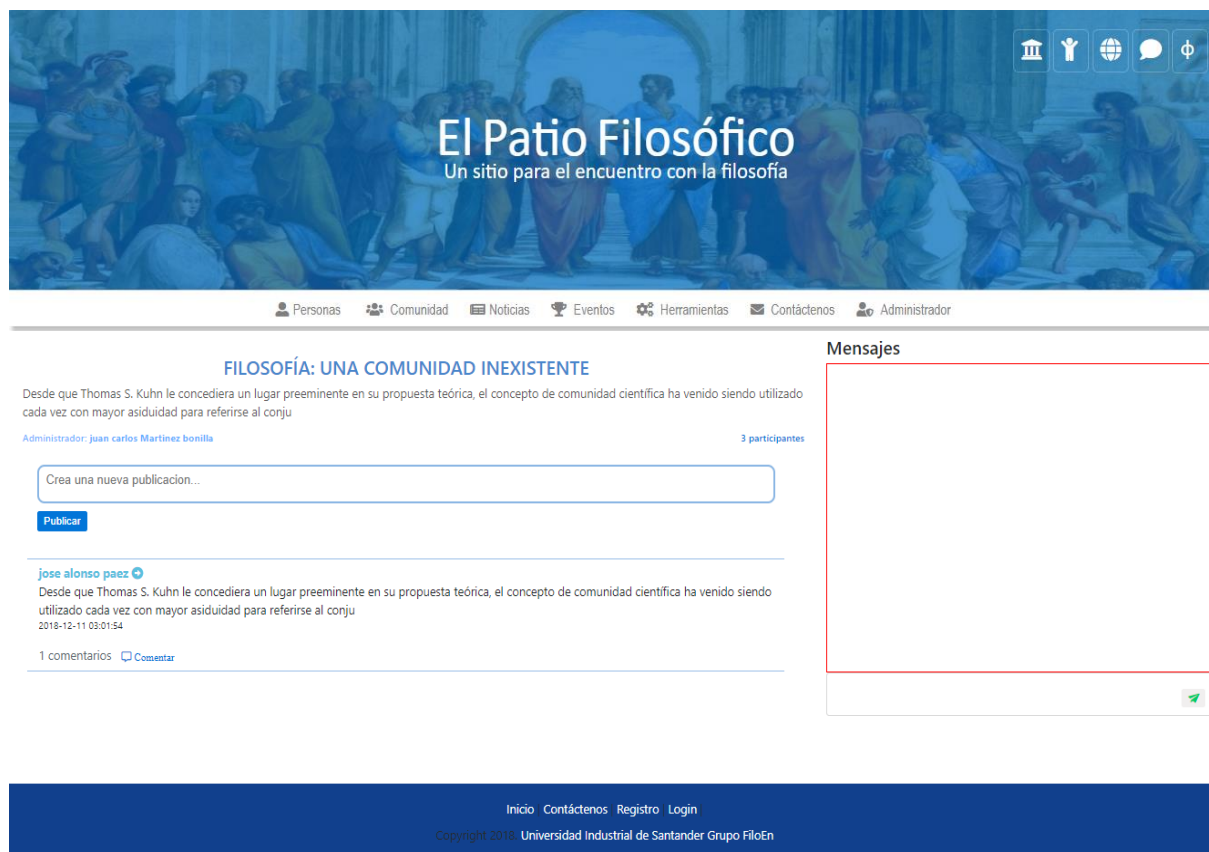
El Patio Filosófico
Un sitio para el encuentro con la filosofía

Personas Comunidad Noticias Eventos Herramientas Contáctenos Administrador

FILOSOFÍA: UNA COMUNIDAD INEXISTENTE

Desde que Thomas S. Kuhn le concediera un lugar preeminente en su propuesta teórica, el concepto de comunidad científica ha venido siendo utilizado cada vez con mayor asiduidad para referirse al conju

Administrador: juan carlos Martinez bonilla

3 participantes

Crea una nueva publicacion...

Publicar

jose alonso paez

Desde que Thomas S. Kuhn le concediera un lugar preeminente en su propuesta teórica, el concepto de comunidad científica ha venido siendo utilizado cada vez con mayor asiduidad para referirse al conju

2018-12-11 03:01:54

1 comentarios Comentar

Mensajes

Inicio Contáctenos Registro Login

Copyright 2018. Universidad Industrial de Santander Grupo FiloEn